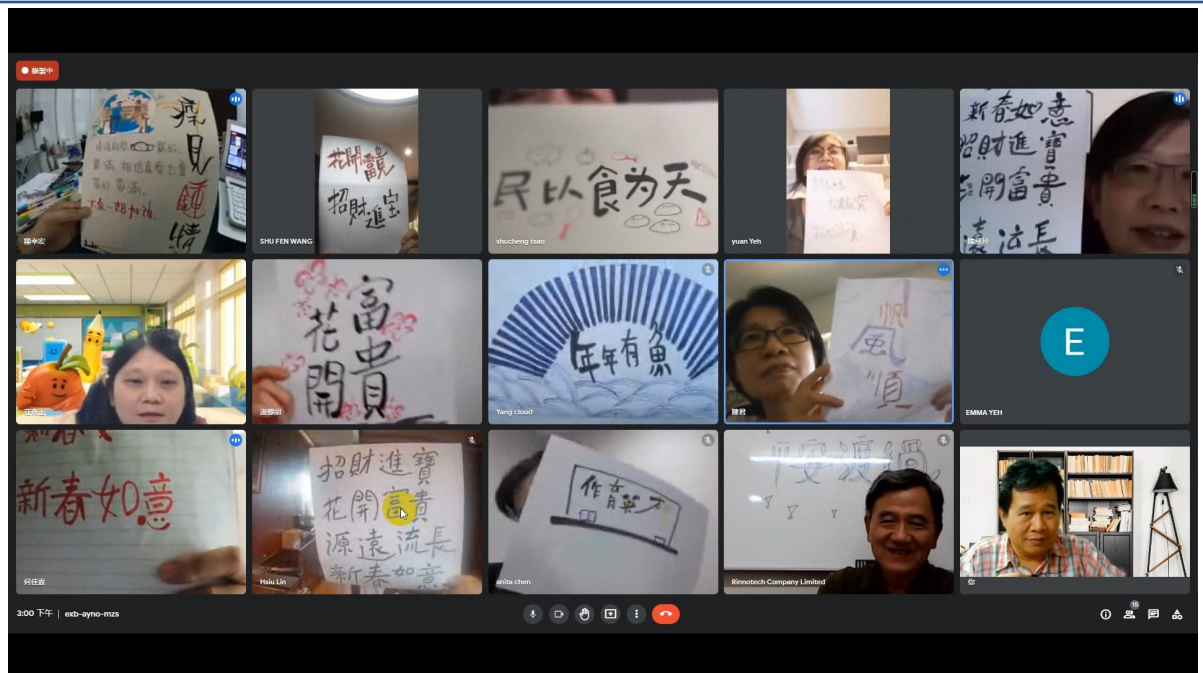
錄製中

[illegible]
再見
鍾情
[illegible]

SHU FEN WANG
花開富貴
招財進寶

shucheng tsao
民以食为天

yuan Yeh
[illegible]

新春如意
招財進寶
花開富貴
源遠流長
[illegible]

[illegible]

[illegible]
富
花
開
貴

Yang cloud
年年有魚

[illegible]
風
順

E
EMMA YEH

新春如意
何任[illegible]

招財進寶
花開富貴
源遠流長
新春如意
Hsiu Lin

作育英才
anita chen

平安渡過
Rinnotech Company Limited

你

3:00 下午 | exb-ayno-mzs
15